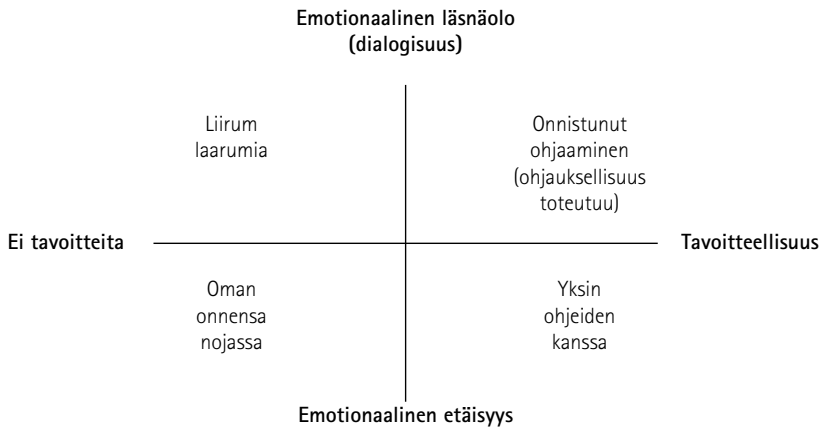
Emotionaalinen läsnäolo
(dialogisuus)

Liirum
laarumia

Onnistunut
ohjaaminen
(ohjauksellisuus
toteutuu)

Ei tavoitteita

Tavoitteellisuus

Oman
onnensa
nojassa

Yksin
ohjeiden
kanssa

Emotionaalinen etäisyys